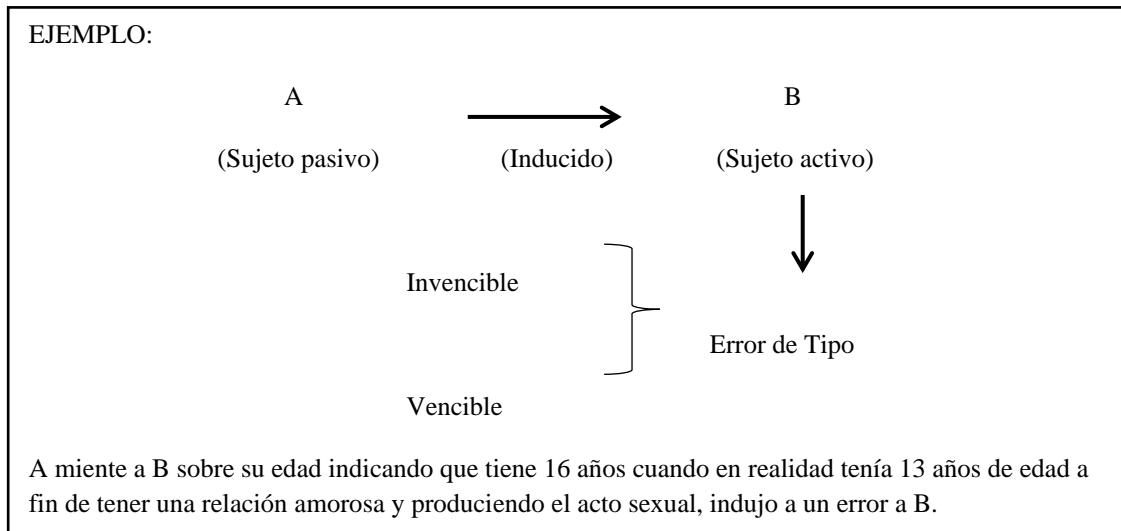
EJEMPLO:

A

B

(Sujeto pasivo)

(Inducido)

(Sujeto activo)

Invencible

Error de Tipo

Vencible

A miente a B sobre su edad indicando que tiene 16 años cuando en realidad tenía 13 años de edad a fin de tener una relación amorosa y produciendo el acto sexual, indujo a un error a B.